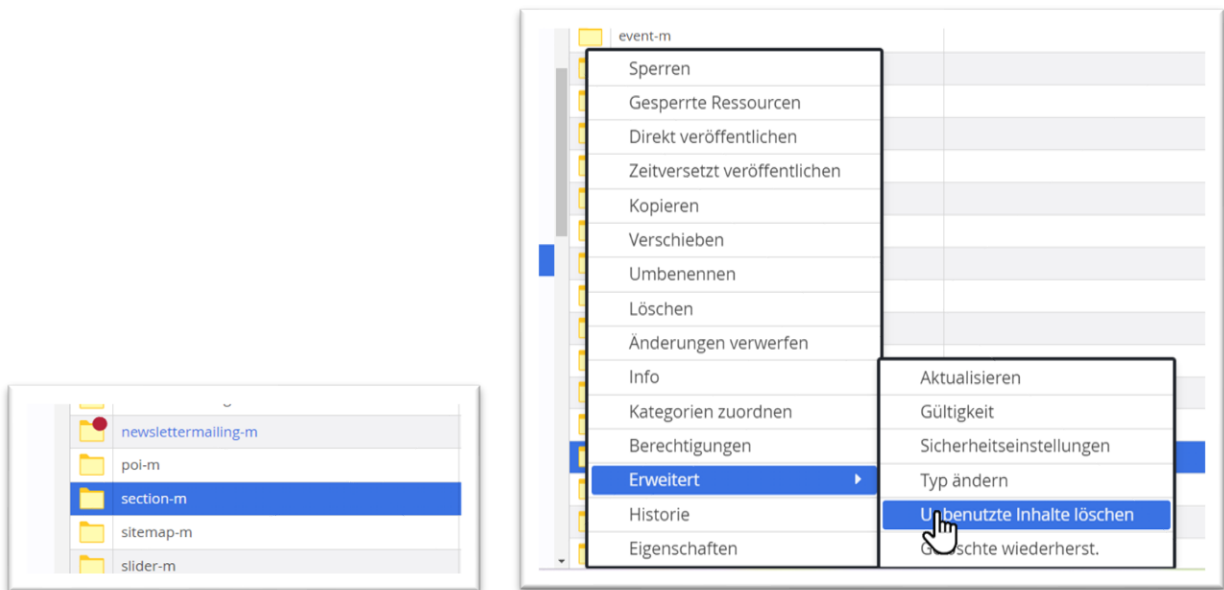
newslettermailing-m
poi-m
section-m
sitemap-m
slider-m

event-m
Sperren
Gesperrte Ressourcen
Direkt veröffentlichen
Zeitversetzt veröffentlichen
Kopieren
Verschieben
Umbenennen
Löschen
Änderungen verwerfen
Info
Kategorien zuordnen
Berechtigungen
Erweitert
Historie
Eigenschaften

Aktualisieren
Gültigkeit
Sicherheitseinstellungen
Typ ändern
U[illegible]benutzte Inhalte löschen
G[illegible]schte wiederherst.